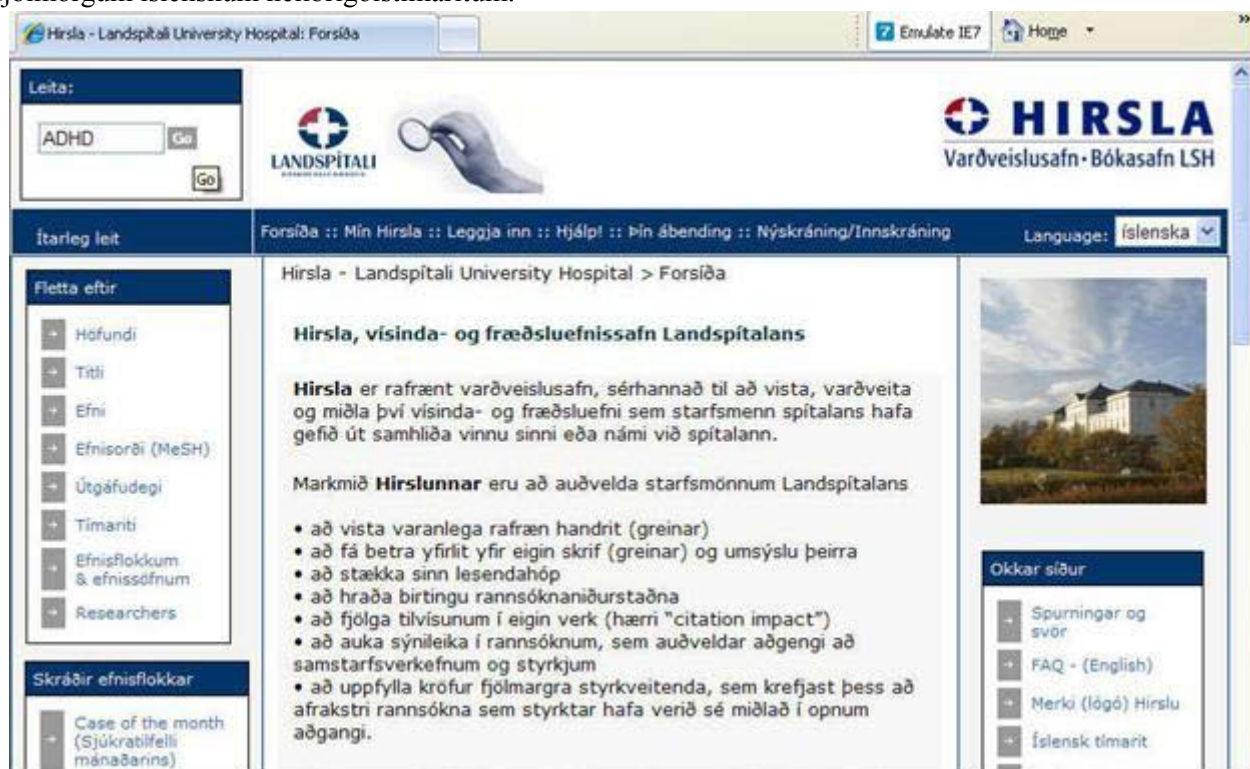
Hirsla - Landspitali University Hospital: Forsíða

Emulate IE7 Home

Leita:

ADHD Go

Go

LANDSPÍTALI

HIRSLA

Varðveislusafn · Bókasafn LSH

Ítarleg leit

Forsíða :: Mín Hirsla :: Leggja inn :: Hjálp! :: Þín ábending :: Nýskráning/Innskráning

Language: íslenska

Fletta eftir

Höfundi

Titli

Efni

Efnisorði (MeSH)

Útgáfudegi

Tímariti

Efnisflokkum & efnissöfnum

Researchers

Skráðir efnisflokkar

Case of the month (Sjúkratilfelli mánaðarins)

Hirsla - Landspítali University Hospital > Forsíða

Hirsla, vísinda- og fræðsluefnissafn Landspítalans

**Hirsla** er rafrænt varðveislusafn, sérhannað til að vista, varðveita og miðla því vísinda- og fræðsluefni sem starfsmenn spítalans hafa gefið út samhliða vinnu sinni eða námi við spítalann.

Markmið **Hirslunnar** eru að auðvelda starfsmönnum Landspítalans

• að vista varanlega rafræn handrit (greinar)
• að fá betra yfirlit yfir eigin skrif (greinar) og umsýslu þeirra
• að stækka sinn lesendahóp
• að hraða birtingu rannsóknaniðurstaðna
• að fjölga tilvísunum í eigin verk (hærri "citation impact")
• að auka sýnileika í rannsóknum, sem auðveldar aðgengi að samstarfsverkefnum og styrkjum
• að uppfylla kröfur fjölmargra styrkveitenda, sem krefjast þess að afrakstri rannsókna sem styrktar hafa verið sé miðlað í opnum aðgangi.

Okkar síður

Spurningar og svör

FAQ - (English)

Merki (lógó) Hirslu

Íslensk tímarit